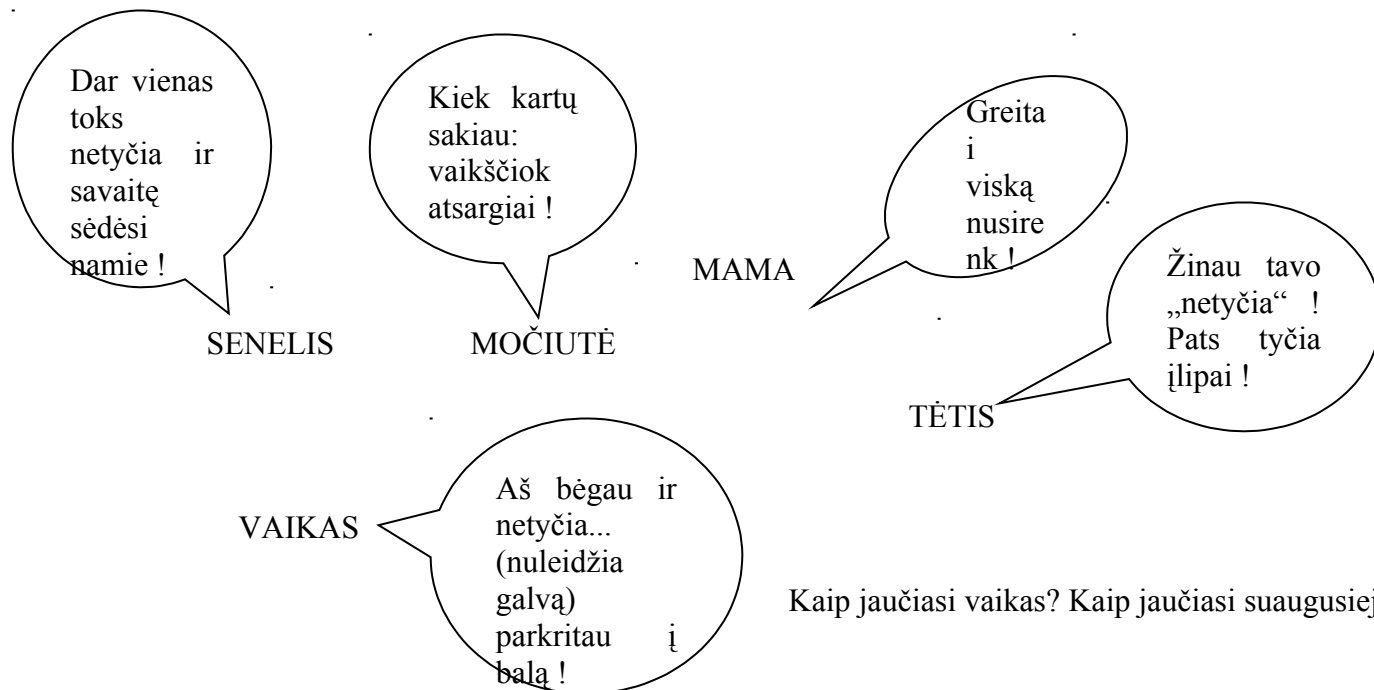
Dar vienas toks netyčia ir savaitę sėdėsi namie !

SENELIS

Kiek kartų sakiau: vaikščiok atsargiai !

MOČIUTĖ

Greita i viską nusirenk !

MAMA

Žinau tavo „netyčia“ ! Pats tyčia įlipai !

TĖTIS

VAIKAS

Aš bėgau ir netyčia... (nuleidžia galvą) parkritau į balą !

Kaip jaučiasi vaikas? Kaip jaučiasi suaugusiej